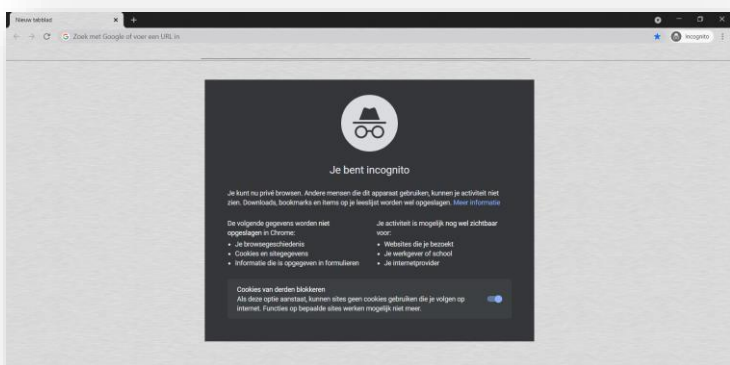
Nieuw tabblad
Zoek met Google of voer een URL in
Incognito

Je bent incognito

Je kunt nu privé browsen. Andere mensen die dit apparaat gebruiken, kunnen je activiteit niet zien. Downloads, bookmarks en items op je leeslijst worden wel opgeslagen. Meer informatie

De volgende gegevens worden niet opgeslagen in Chrome:
• Je browsegeschiedenis
• Cookies en sitegegevens
• Informatie die is opgegeven in formulieren

Je activiteit is mogelijk nog wel zichtbaar voor:
• Websites die je bezoekt
• Je werkgever of school
• Je internetprovider

Cookies van derden blokkeren
Als deze optie aanstaat, kunnen sites geen cookies gebruiken die je volgen op internet. Functies op bepaalde sites werken mogelijk niet meer.